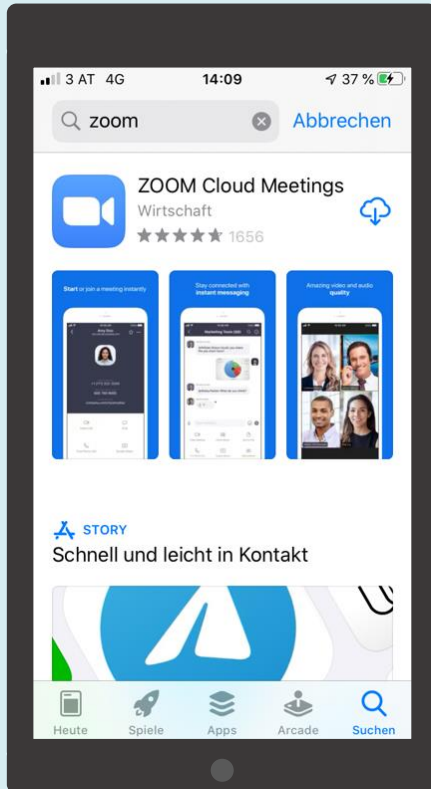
3 AT 4G 14:09 37 %

zoom Abbrechen

ZOOM Cloud Meetings
Wirtschaft
1656

Start or join a meeting instantly

Stay connected with instant messaging

Amazing video and audio quality

STORY
Schnell und leicht in Kontakt

Heute Spiele Apps Arcade Suchen